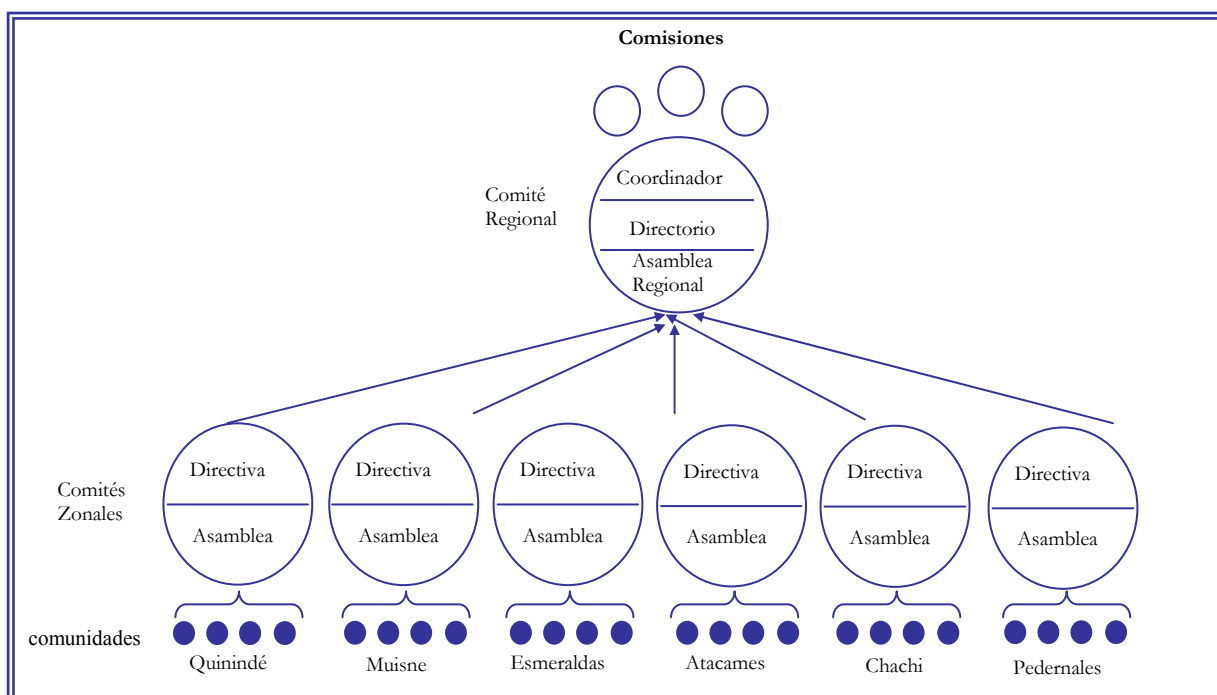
Comisiones

Comité Regional

Coordinador

Directorio

Asamblea Regional

Comités Zonales

Directiva

Asamblea

Directiva

Asamblea

Directiva

Asamblea

Directiva

Asamblea

Directiva

Asamblea

Directiva

Asamblea

comunidades

Quinindé

Muisne

Esmeraldas

Atacames

Chachi

Pedernales